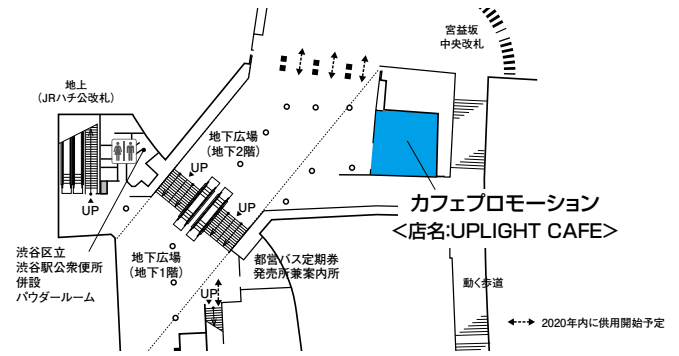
宮益坂
中央改札

地上
(JRハチ公改札)

地下広場
(地下2階)

UP

UP

UP

カフェプロモーション
<店名:UPLIGHT CAFE>

渋谷区立
渋谷駅公衆便所
併設
パウダールーム

地下広場
(地下1階)

都営バス定期券
発売所兼案内所

UP

動く歩道

2020年内に供用開始予定